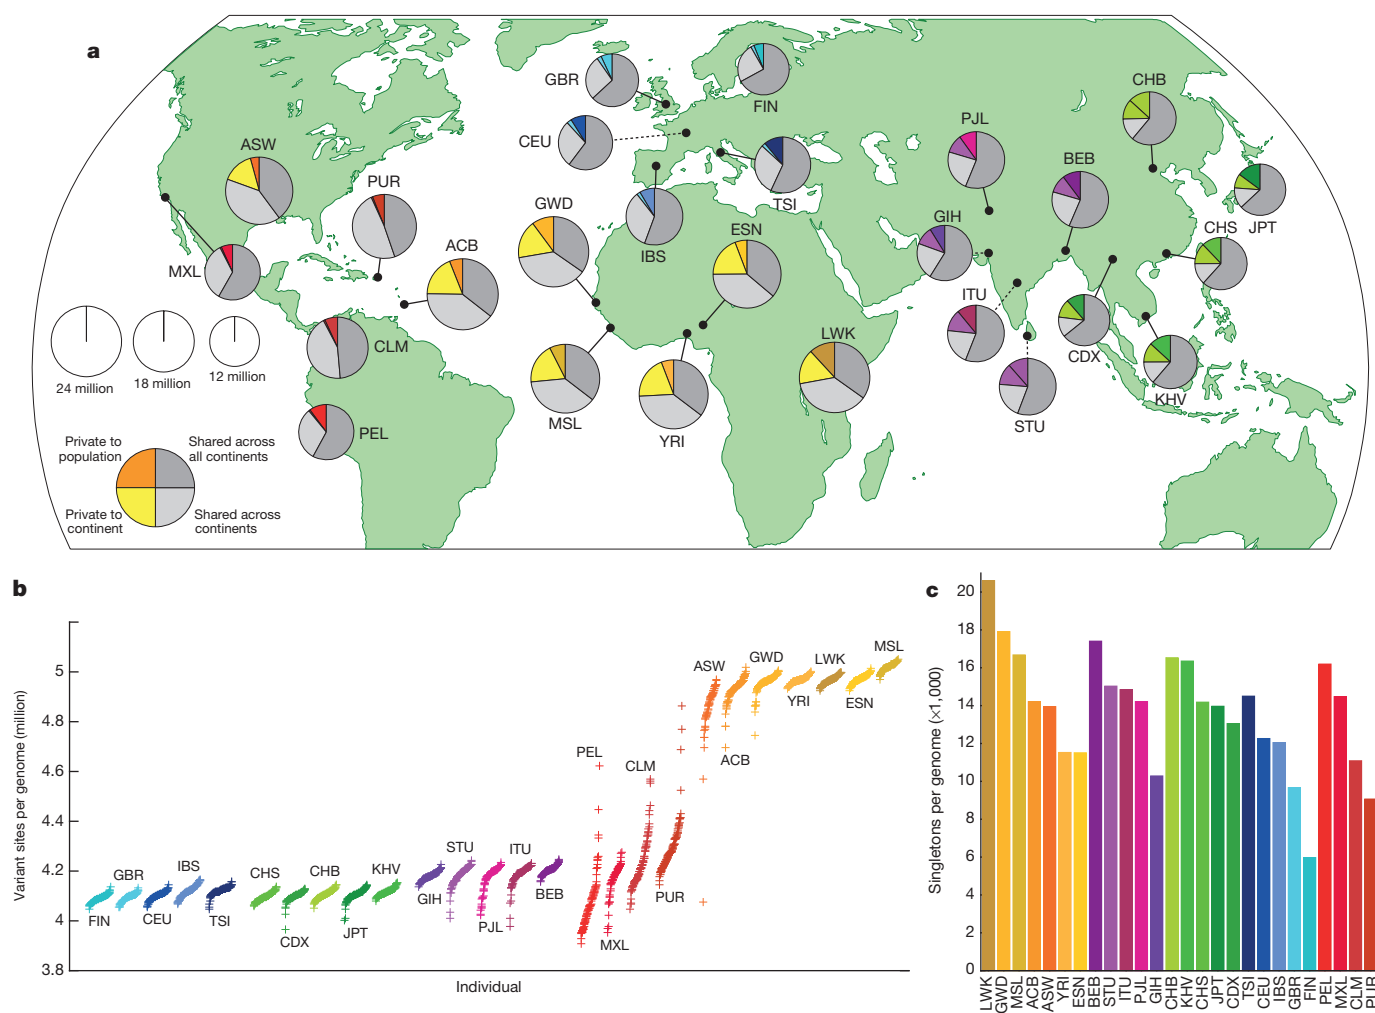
a

GBR FIN CHB CEU PJL ASW BEB PUR TSI GWD GIH CHS JPT ACB IBS ESN MXL ITU CDX CLM LWK KHV MSL YRI STU PEL

24 million 18 million 12 million

Private to population Shared across all continents Private to continent Shared across continents

b

Variant sites per genome (million)

5
4.8
4.6
4.4
4.2
4
3.8

FIN GBR CEU IBS TSI CHS CDX CHB JPT KHV GIH STU PJL ITU BEB PEL MXL CLM PUR ASW ACB GWD YRI LWK ESN MSL

Individual

c

Singletons per genome (×1,000)

20
18
16
14
12
10
8
6
4
2
0

LWK GWD MSL ACB ASW YRI ESN BEB STU ITU PJL GIH CHB KHV CHS JPT CDX TSI CEU IBS GBR FIN PEL MXL CLM PUR